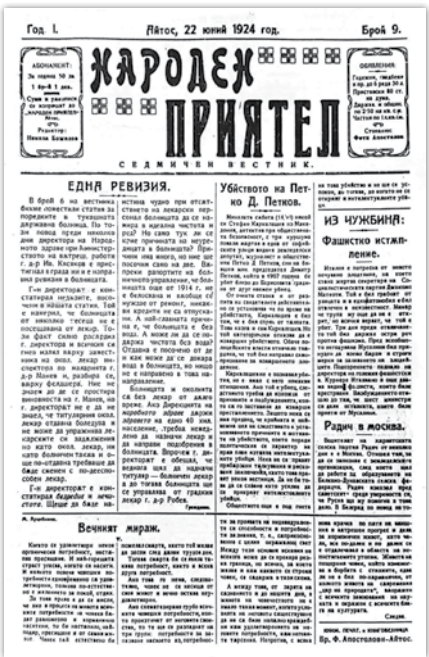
Год. I. Пѣтокъ, 22 юний 1924 год. Брой 9.

НАРОДЕНЪ ПРИЯТЕЛ

СЕДМИЧЕН ВЕСТНИК.

АБОНАМЕНТ: За година 50 лв. 1 брой 1 лев. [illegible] Редактор: Никола Божилов

ОБЯВЛЕНИЯ: Годишни, тъжебни и пр. до 50 думи 20 лева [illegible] Стопанин: Фото Апостолов

ЕДНА РЕВИЗИЯ.

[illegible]

Убийството на Петко Д. Петков.

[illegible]

ИЗ ЧУЖБИНА:

Фашистко изтмление.

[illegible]

Радио в Москва.

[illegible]

Вечният мираж.

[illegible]

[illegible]